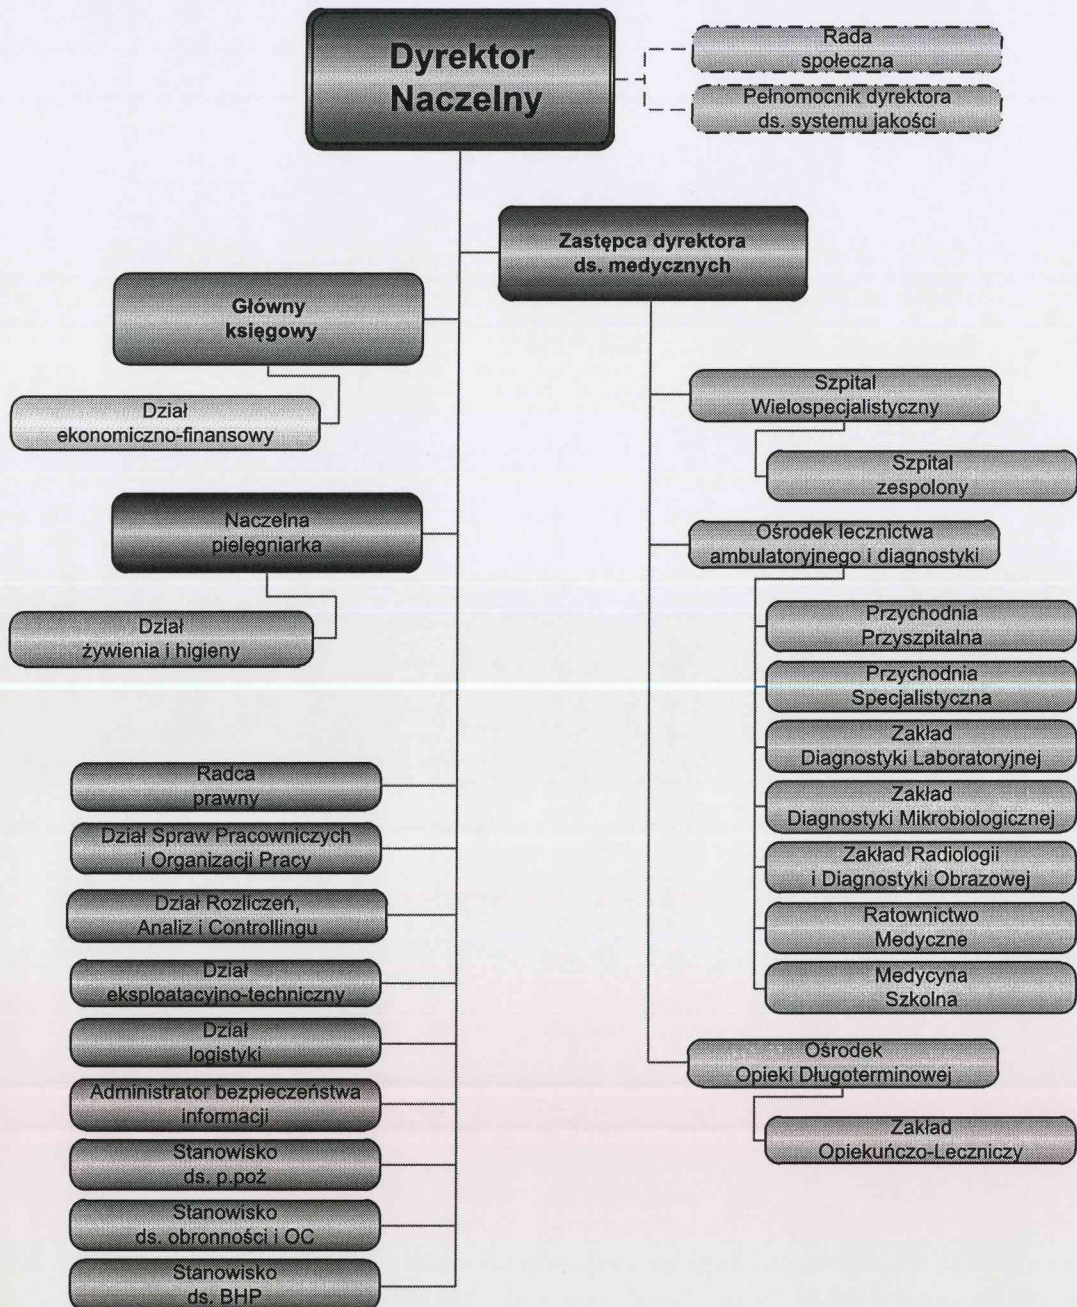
Dyrektor Naczelny

Rada społeczna

Pełnomocnik dyrektora ds. systemu jakości

Zastępca dyrektora ds. medycznych

Główny księgowy

Dział ekonomiczno-finansowy

Naczelna pielęgniarka

Dział żywienia i higieny

Szpital Wielospecjalistyczny

Szpital zespolony

Ośrodek lecznictwa ambulatoryjnego i diagnostyki

Przychodnia Przyszpitalna

Przychodnia Specjalistyczna

Zakład Diagnostyki Laboratoryjnej

Zakład Diagnostyki Mikrobiologicznej

Zakład Radiologii i Diagnostyki Obrazowej

Ratownictwo Medyczne

Medycyna Szkolna

Ośrodek Opieki Długoterminowej

Zakład Opiekuńczo-Leczniczy

Radca prawny

Dział Spraw Pracowniczych i Organizacji Pracy

Dział Rozliczeń, Analiz i Controllingu

Dział eksploatacyjno-techniczny

Dział logistyki

Administrator bezpieczeństwa informacji

Stanowisko ds. p.poż

Stanowisko ds. obronności i OC

Stanowisko ds. BHP